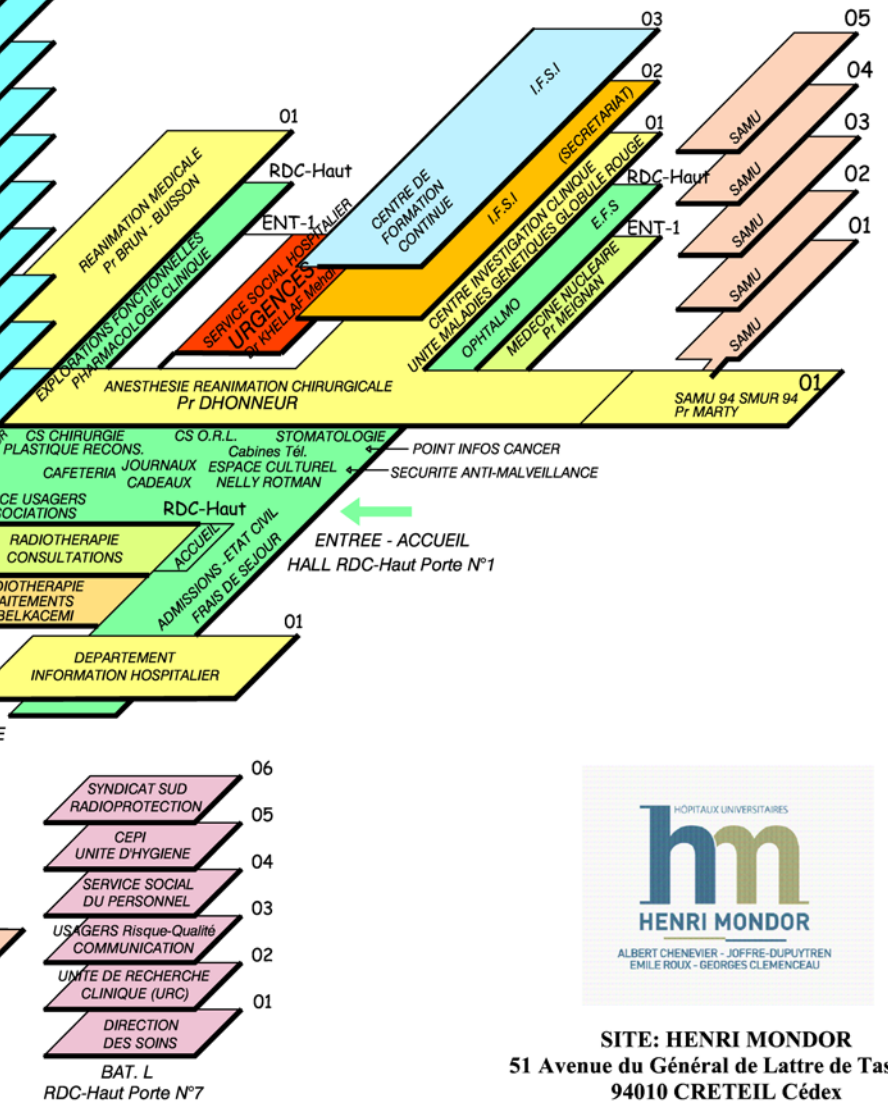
03
I.F.S.I
CENTRE DE FORMATION CONTINUE
02
(SECRETARIAT)
I.F.S.I
01
CENTRE INVESTIGATION CLINIQUE
UNITE MALADIES GENETIQUES GLOBULE ROUGE
RDC-Haut
E.F.S
OPHTALMO
ENT-1
MEDECINE NUCLEAIRE
Pr MEIGNAN

05
SAMU
04
SAMU
03
SAMU
02
SAMU
01
SAMU

01
REANIMATION MEDICALE
Pr BRUN - BUISSON
RDC-Haut
EXPLORATIONS FONCTIONNELLES
PHARMACOLOGIE CLINIQUE
ENT-1
SERVICE SOCIAL HOSPITALIER
URGENCES
Pr KHELLAF Mehdi

ANESTHESIE REANIMATION CHIRURGICALE
Pr DHONNEUR
01
SAMU 94 SMUR 94
Pr MARTY

CS CHIRURGIE PLASTIQUE RECONS.
CS O.R.L.
Cabines Tél.
STOMATOLOGIE
POINT INFOS CANCER
CAFETERIA
JOURNAUX CADEAUX
ESPACE CULTUREL NELLY ROTMAN
SECURITE ANTI-MALVEILLANCE
CE USAGERS
OCIATIONS
RDC-Haut
RADIOTHERAPIE CONSULTATIONS
ACCUEIL
ADMISSIONS - ETAT CIVIL
FRAIS DE SEJOUR
ENTREE - ACCUEIL
HALL RDC-Haut Porte N°1
DIOTHERAPIE
AITEMENTS
BELKACEMI
01
DEPARTEMENT
INFORMATION HOSPITALIER
E

06
SYNDICAT SUD
RADIOPROTECTION
05
CEPI
UNITE D'HYGIENE
04
SERVICE SOCIAL
DU PERSONNEL
03
USAGERS Risque-Qualité
COMMUNICATION
02
UNITE DE RECHERCHE
CLINIQUE (URC)
01
DIRECTION
DES SOINS
BAT. L
RDC-Haut Porte N°7

HÔPITAUX UNIVERSITAIRES
hm
HENRI MONDOR
ALBERT CHENEVIER - JOFFRE-DUPUYTREN
EMILE ROUX - GEORGES CLEMENCEAU

SITE: HENRI MONDOR
51 Avenue du Général de Lattre de Tas
94010 CRETEIL Cédex